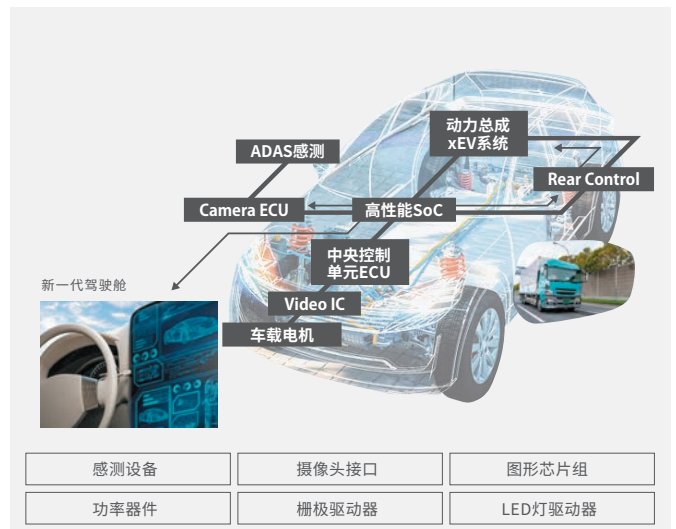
ADAS感测

动力总成
xEV系统

Rear Control

Camera ECU

高性能SoC

中央控制
单元ECU

新一代驾驶舱

Video IC

车载电机

| 感测设备 | 摄像头接口 | 图形芯片组 |
|---|---|---|
| 功率器件 | 栅极驱动器 | LED灯驱动器 |